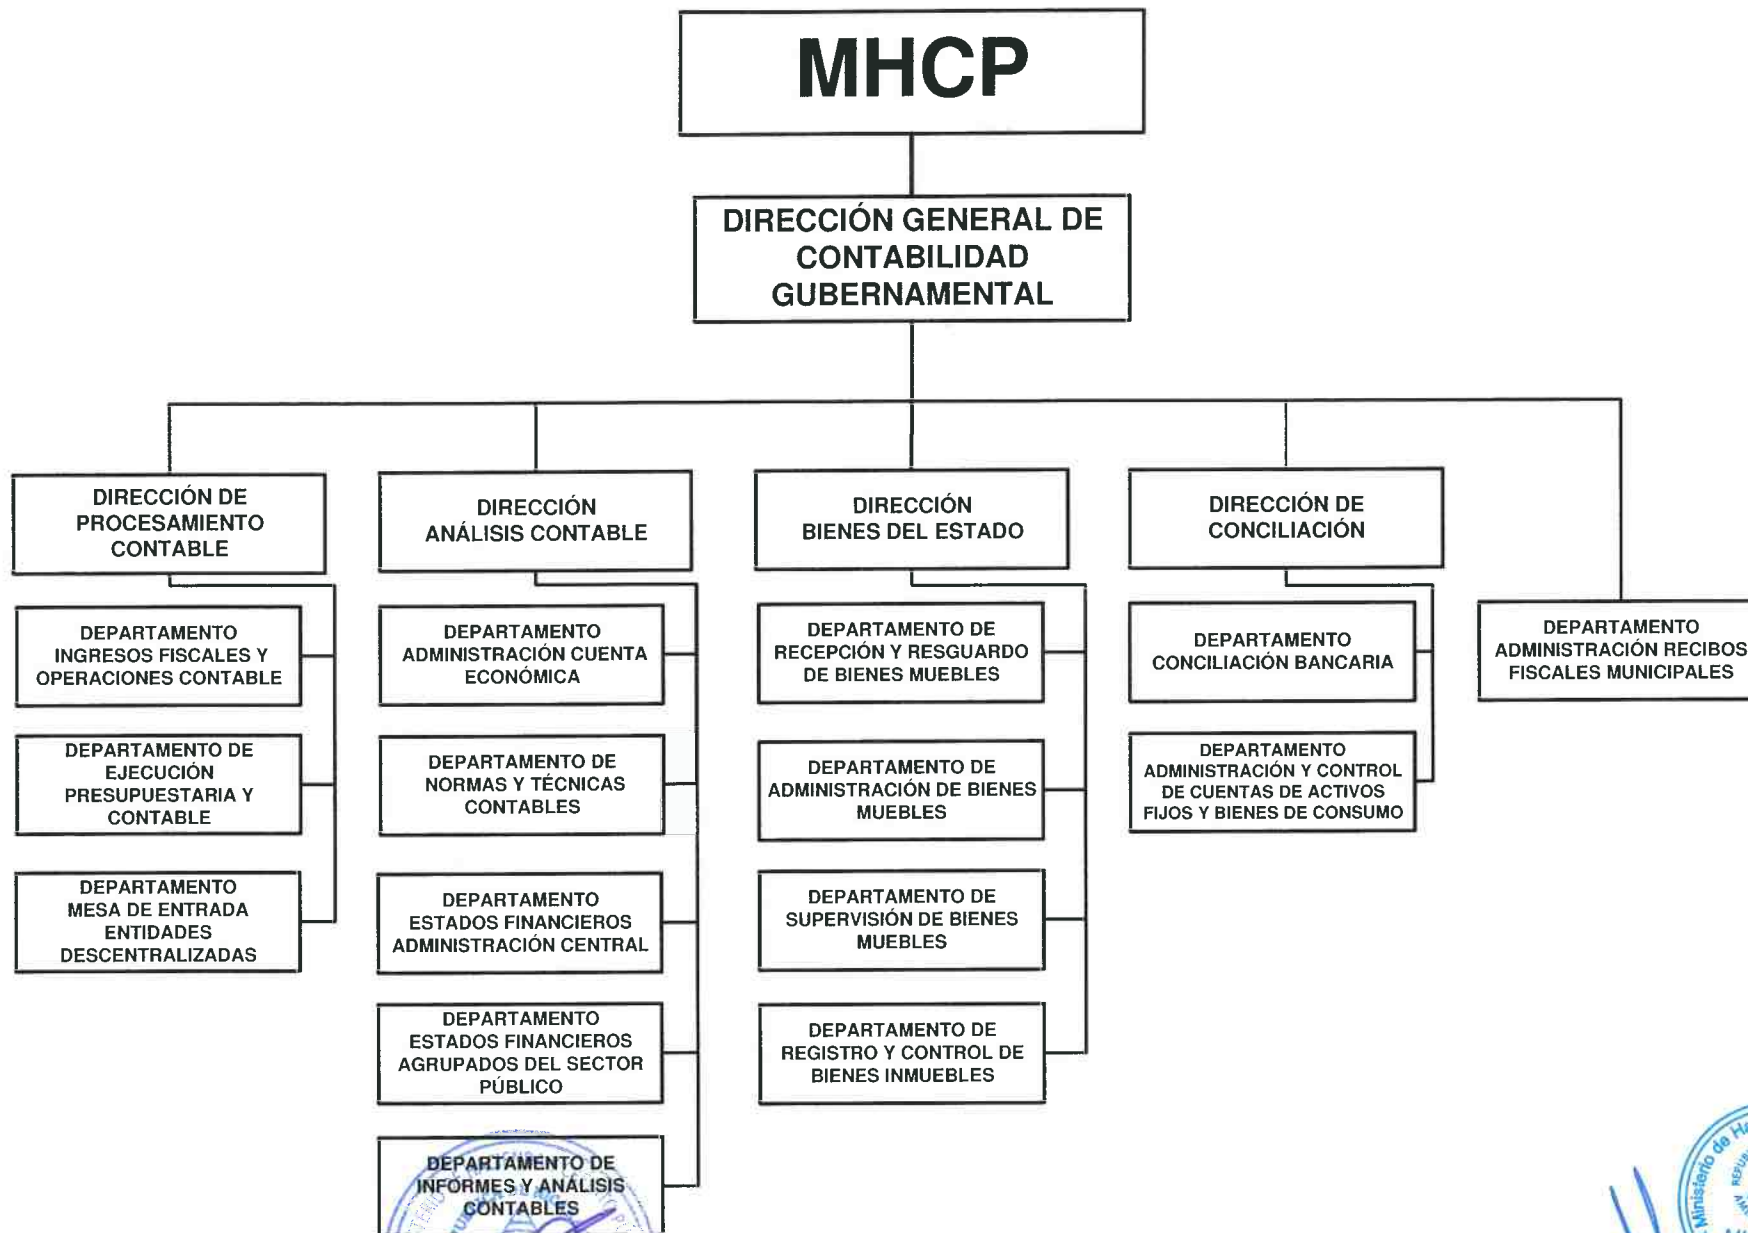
MHCP

DIRECCIÓN GENERAL DE CONTABILIDAD GUBERNAMENTAL

DIRECCIÓN DE PROCESAMIENTO CONTABLE

DEPARTAMENTO INGRESOS FISCALES Y OPERACIONES CONTABLE

DEPARTAMENTO DE EJECUCIÓN PRESUPUESTARIA Y CONTABLE

DEPARTAMENTO MESA DE ENTRADA ENTIDADES DESCENTRALIZADAS

DIRECCIÓN ANÁLISIS CONTABLE

DEPARTAMENTO ADMINISTRACIÓN CUENTA ECONÓMICA

DEPARTAMENTO DE NORMAS Y TÉCNICAS CONTABLES

DEPARTAMENTO ESTADOS FINANCIEROS ADMINISTRACIÓN CENTRAL

DEPARTAMENTO ESTADOS FINANCIEROS AGRUPADOS DEL SECTOR PÚBLICO

DEPARTAMENTO DE INFORMES Y ANÁLISIS CONTABLES

DIRECCIÓN BIENES DEL ESTADO

DEPARTAMENTO DE RECEPCIÓN Y RESGUARDO DE BIENES MUEBLES

DEPARTAMENTO DE ADMINISTRACIÓN DE BIENES MUEBLES

DEPARTAMENTO DE SUPERVISIÓN DE BIENES MUEBLES

DEPARTAMENTO DE REGISTRO Y CONTROL DE BIENES INMUEBLES

DIRECCIÓN DE CONCILIACIÓN

DEPARTAMENTO CONCILIACIÓN BANCARIA

DEPARTAMENTO ADMINISTRACIÓN Y CONTROL DE CUENTAS DE ACTIVOS FIJOS Y BIENES DE CONSUMO

DEPARTAMENTO ADMINISTRACIÓN RECIBOS FISCALES MUNICIPALES

Ministerio de H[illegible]